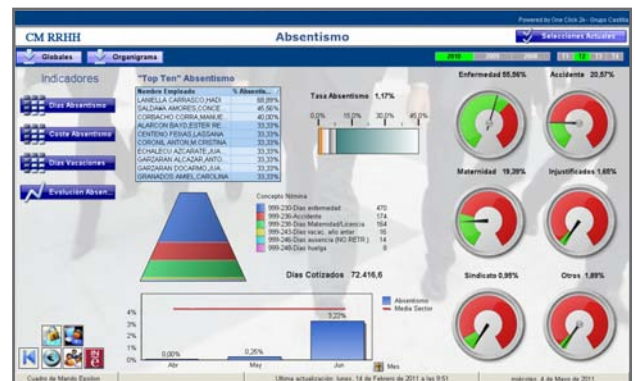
Powered by One Click 2k - Grupo Castilla

CM RRHH

Absentismo

Seleccions Actuales

Globales

Organigrama

2010

Indicadores

Dias Absentismo

Coste Absentismo

Dias Vacaciones

Evolución Absen...

"Top Ten" Absentismo

| Nombre Empleado | % Absent... |
|---|---|
| LANILLA CARRASCO,HADI | 66,89% |
| SALDAÑA AMORES,CONCE | 45,56% |
| CORBACHO CORRA,MANUE | 40,00% |
| ALARCON BAYO,ESTER RE | 33,33% |
| CENTENO FEIJAS,LASSANA | 33,33% |
| CORONIL ANTON,M.CRISTINA | 33,33% |
| ECHALECU AZCARATE,JUA | 33,33% |
| GARZARAN ALCAZAR,ANTO | 33,33% |
| GARZARAN DOCARMO,JUA | 33,33% |
| GRANADOS AMIEL,CAROLINA | 33,33% |

Tasa Absentismo 1,17%

0,0% 15,0% 30,0% 45,0%

Concepto Nómina

| | |
|---|---|
| 999-230-Días enfermedad | 470 |
| 999-236-Accidente | 174 |
| 999-238-Días Maternidad/Licencia | 164 |
| 999-243-Días vacac. año anter | 16 |
| 999-246-Días ausencia (NO RETR.) | 14 |
| 999-248-Días huelga | 8 |

Dias Cotizados 72.416,6

4%
3%
2%
1%
0%

3,22%
0,00%
0,26%

Abr
May
Jun

Absentismo
Media Sector

Mes

Enfermedad 56,56%

Accidente 20,57%

Maternidad 19,39%

Injustificados 1,65%

Sindicato 0,95%

Otros 1,89%

Cuadro de Mando Gestión

Ultima actualización: lunes, 14 de Febrero de 2011 a las 9:51

miércoles, 4 de Mayo de 2011